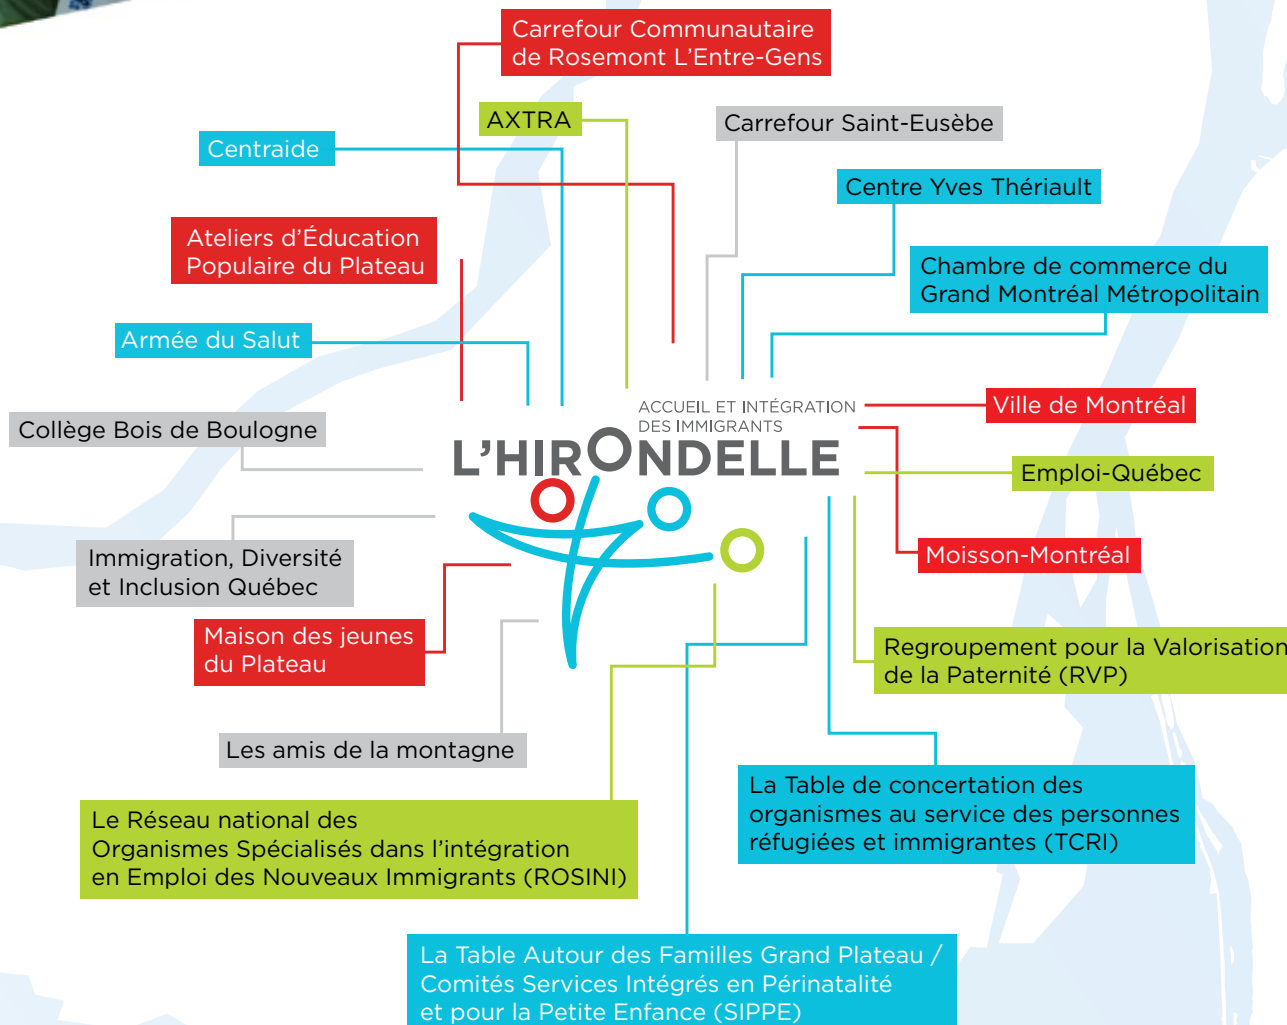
Carrefour Communautaire de Rosemont L'Entre-Gens

AXTRA

Carrefour Saint-Eusèbe

Centraide

Centre Yves Thériault

Ateliers d'Éducation Populaire du Plateau

Chambre de commerce du Grand Montréal Métropolitain

Armée du Salut

ACCUEIL ET INTÉGRATION DES IMMIGRANTS

L'HIRONDELLE

Ville de Montréal

Collège Bois de Boulogne

Emploi-Québec

Immigration, Diversité et Inclusion Québec

Moisson-Montréal

Maison des jeunes du Plateau

Regroupement pour la Valorisation de la Paternité (RVP)

Les amis de la montagne

La Table de concertation des organismes au service des personnes réfugiées et immigrantes (TCRI)

Le Réseau national des Organismes Spécialisés dans l'intégration en Emploi des Nouveaux Immigrants (ROSINI)

La Table Autour des Familles Grand Plateau / Comités Services Intégrés en Périnatalité et pour la Petite Enfance (SIPPE)